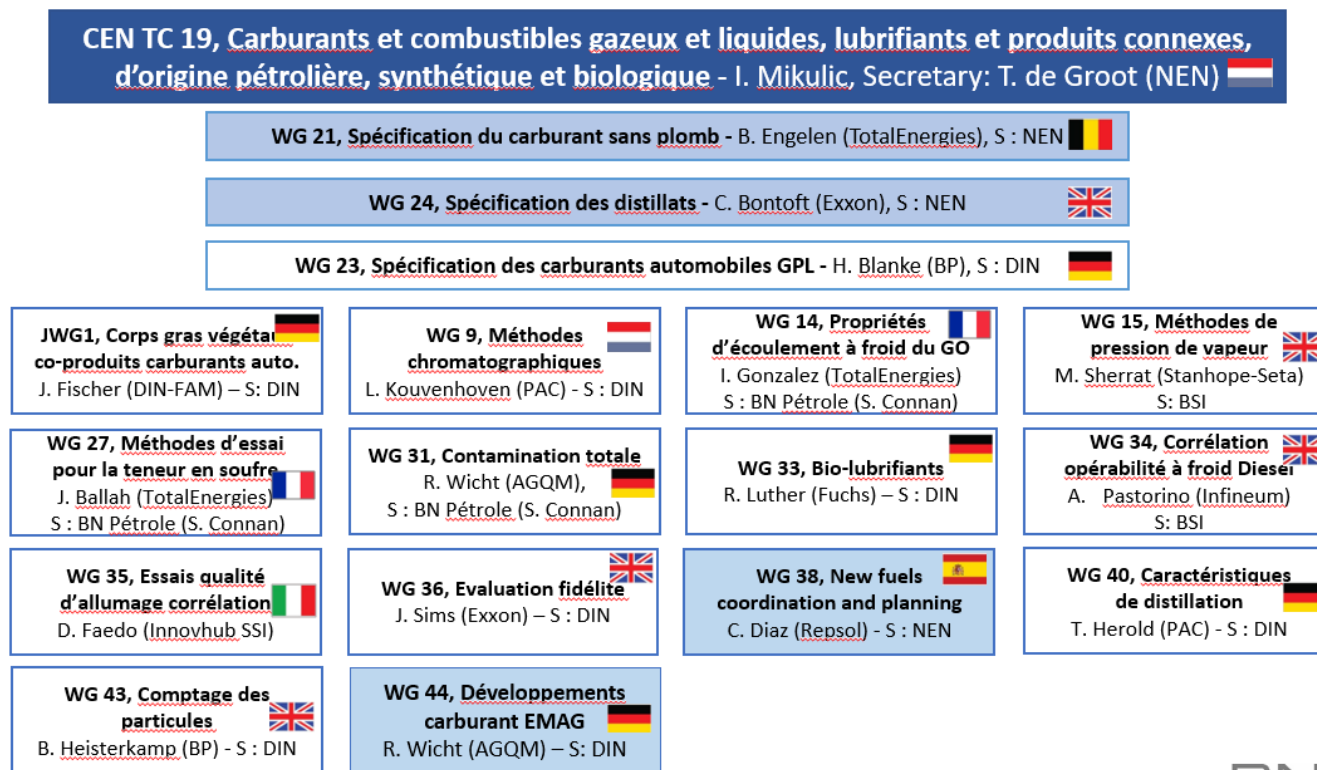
CEN TC 19, Carburants et combustibles gazeux et liquides, lubrifiants et produits connexes, d'origine pétrolière, synthétique et biologique - I. Mikulic, Secretary: T. de Groot (NEN)

WG 21, Spécification du carburant sans plomb - B. Engelen (TotalEnergies), S : NEN

WG 24, Spécification des distillats - C. Bontoft (Exxon), S : NEN

WG 23, Spécification des carburants automobiles GPL - H. Blanke (BP), S : DIN

JWG1, Corps gras végéta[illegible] co-produits carburants auto.
J. Fischer (DIN-FAM) – S: DIN

WG 9, Méthodes chromatographiques
L. Kouvenhoven (PAC) - S : DIN

WG 14, Propriétés d'écoulement à froid du GO
I. Gonzalez (TotalEnergies)
S : BN Pétrole (S. Connan)

WG 15, Méthodes de pression de vapeur
M. Sherrat (Stanhope-Seta)
S: BSI

WG 27, Méthodes d'essai pour la teneur en soufre
J. Ballah (TotalEnergies)
S : BN Pétrole (S. Connan)

WG 31, Contamination totale
R. Wicht (AGQM),
S : BN Pétrole (S. Connan)

WG 33, Bio-lubrifiants
R. Luther (Fuchs) – S : DIN

WG 34, Corrélation opérabilité à froid Diesel
A. Pastorino (Infineum)
S: BSI

WG 35, Essais qualité d'allumage corrélation
D. Faedo (Innovhub SSI)

WG 36, Evaluation fidélite
J. Sims (Exxon) – S : DIN

WG 38, New fuels coordination and planning
C. Diaz (Repsol) - S : NEN

WG 40, Caractéristiques de distillation
T. Herold (PAC) - S : DIN

WG 43, Comptage des particules
B. Heisterkamp (BP) - S : DIN

WG 44, Développements carburant EMAG
R. Wicht (AGQM) – S: DIN